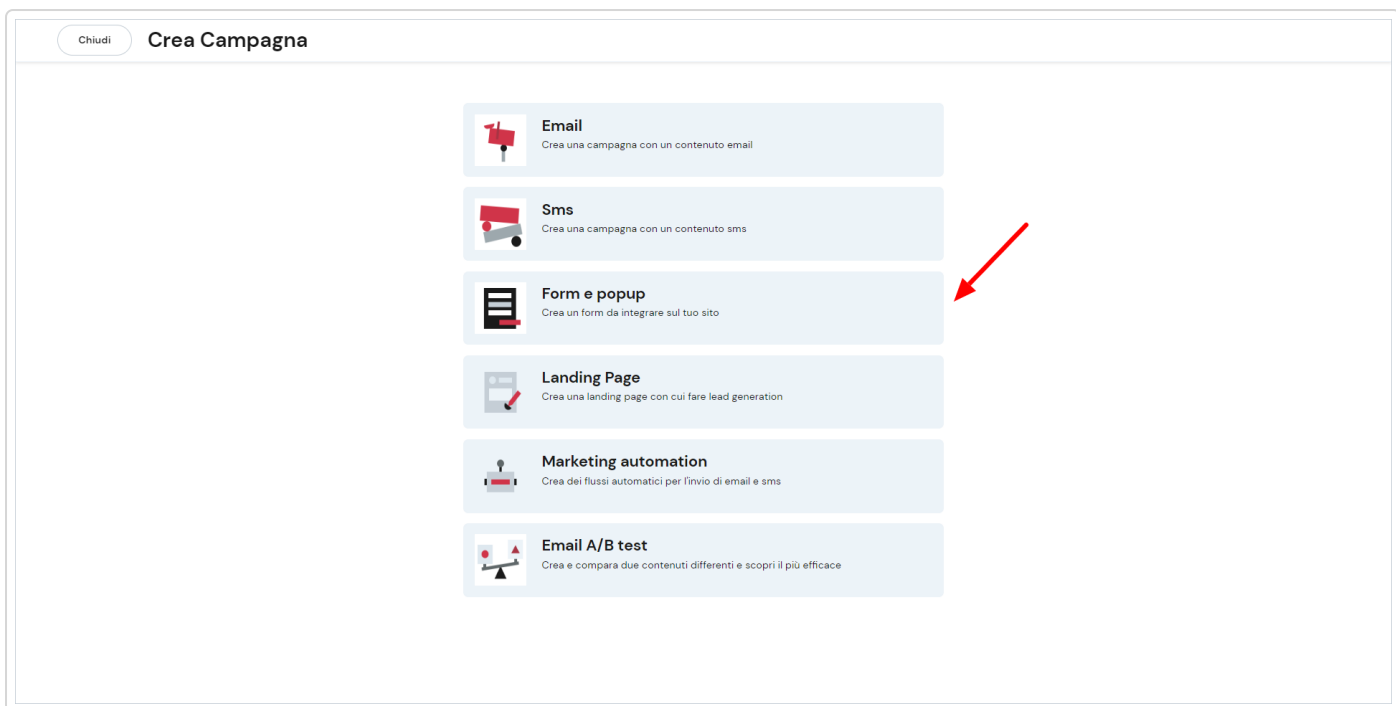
Chiudi

Crea Campagna

Email
Crea una campagna con un contenuto email

Sms
Crea una campagna con un contenuto sms

Form e popup
Crea un form da integrare sul tuo sito

Landing Page
Crea una landing page con cui fare lead generation

Marketing automation
Crea dei flussi automatici per l'invio di email e sms

Email A/B test
Crea e compara due contenuti differenti e scopri il più efficace